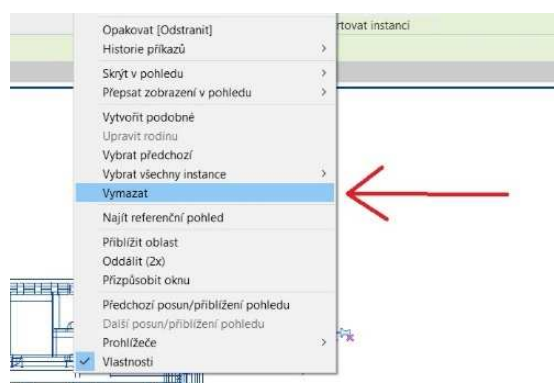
rtovat instanci

Opakovat [Odstranit]
Historie příkazů
Skrýt v pohledu
Přepsat zobrazení v pohledu
Vytvořit podobné
Upravit rodinu
Vybrat předchozí
Vybrat všechny instance
Vymazat
Najít referenční pohled
Přiblížit oblast
Oddálit (2x)
Přizpůsobit oknu
Předchozí posun/přiblížení pohledu
Další posun/přiblížení pohledu
Prohlížeče
Vlastnosti